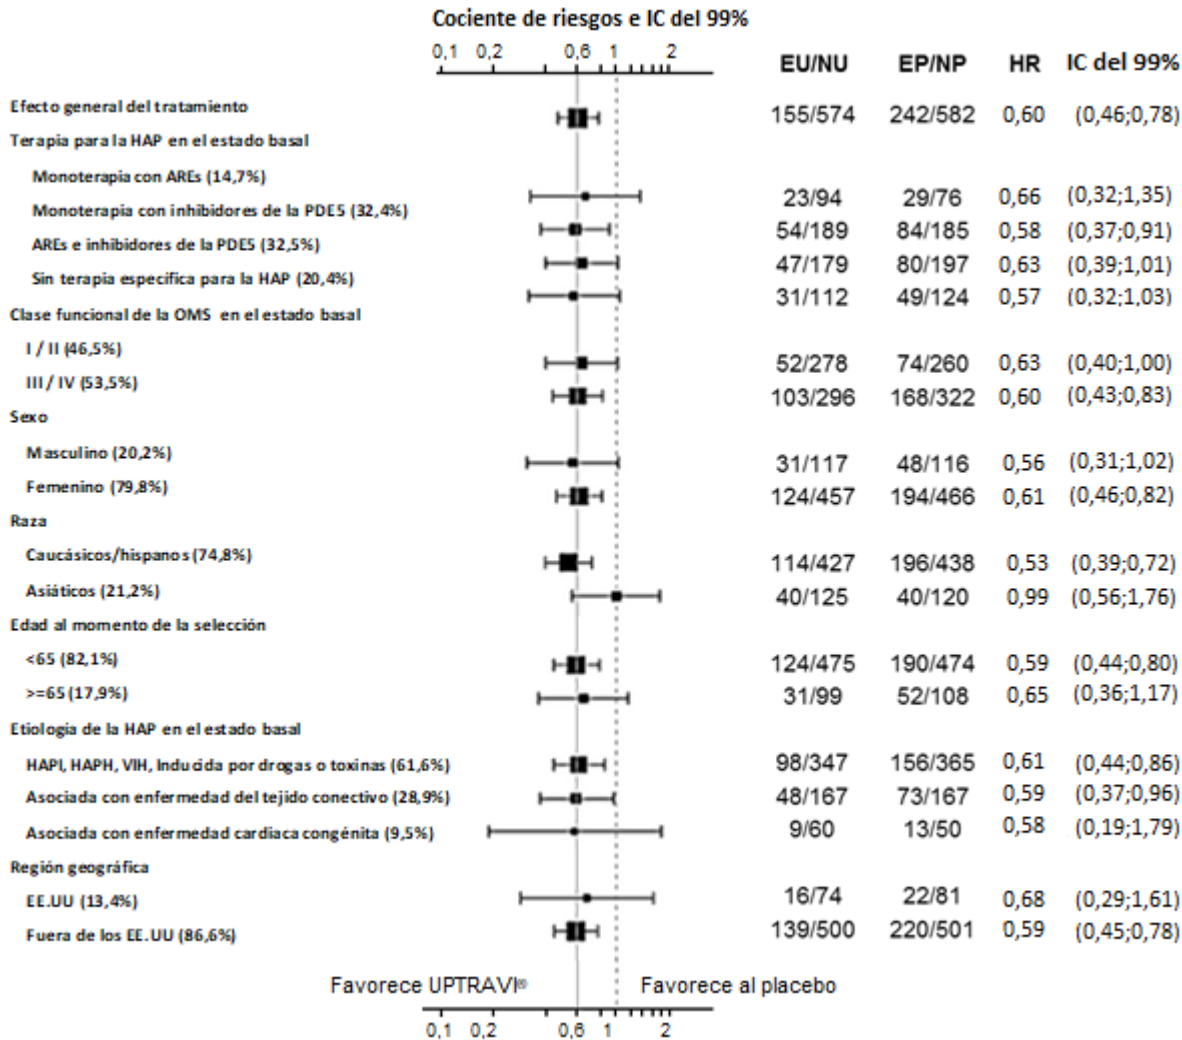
Cociente de riesgos e IC del 99%

0,1 0,2 0,6 1 2

| | EU/NU | EP/NP | HR | IC del 99% |
|---|---|---|---|---|
| Efecto general del tratamiento | 155/574 | 242/582 | 0,60 | (0,46;0,78) |
| Terapia para la HAP en el estado basal | | | | |
| Monoterapia con AREs (14,7%) | 23/94 | 29/76 | 0,66 | (0,32;1,35) |
| Monoterapia con inhibidores de la PDE5 (32,4%) | 54/189 | 84/185 | 0,58 | (0,37;0,91) |
| AREs e inhibidores de la PDE5 (32,5%) | 47/179 | 80/197 | 0,63 | (0,39;1,01) |
| Sin terapia especifica para la HAP (20,4%) | 31/112 | 49/124 | 0,57 | (0,32;1,03) |
| Clase funcional de la OMS en el estado basal | | | | |
| I / II (46,5%) | 52/278 | 74/260 | 0,63 | (0,40;1,00) |
| III / IV (53,5%) | 103/296 | 168/322 | 0,60 | (0,43;0,83) |
| Sexo | | | | |
| Masculino (20,2%) | 31/117 | 48/116 | 0,56 | (0,31;1,02) |
| Femenino (79,8%) | 124/457 | 194/466 | 0,61 | (0,46;0,82) |
| Raza | | | | |
| Caucásicos/hispanos (74,8%) | 114/427 | 196/438 | 0,53 | (0,39;0,72) |
| Asiáticos (21,2%) | 40/125 | 40/120 | 0,99 | (0,56;1,76) |
| Edad al momento de la selección | | | | |
| <65 (82,1%) | 124/475 | 190/474 | 0,59 | (0,44;0,80) |
| >=65 (17,9%) | 31/99 | 52/108 | 0,65 | (0,36;1,17) |
| Etiología de la HAP en el estado basal | | | | |
| HAPI, HAPH, VIH, Inducida por drogas o toxinas (61,6%) | 98/347 | 156/365 | 0,61 | (0,44;0,86) |
| Asociada con enfermedad del tejido conectivo (28,9%) | 48/167 | 73/167 | 0,59 | (0,37;0,96) |
| Asociada con enfermedad cardiaca congénita (9,5%) | 9/60 | 13/50 | 0,58 | (0,19;1,79) |
| Región geográfica | | | | |
| EE.UU (13,4%) | 16/74 | 22/81 | 0,68 | (0,29;1,61) |
| Fuera de los EE.UU (86,6%) | 139/500 | 220/501 | 0,59 | (0,45;0,78) |

Favorece UPTRAVI® Favorece al placebo

0,1 0,2 0,6 1 2